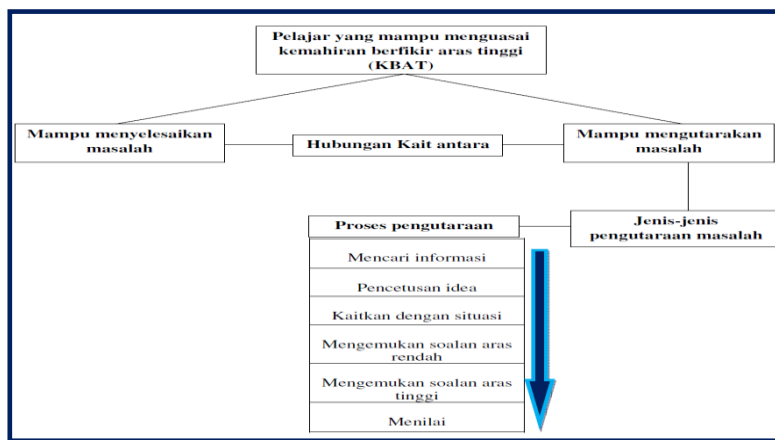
Pelajar yang mampu menguasai kemahiran berfikir aras tinggi (KBAT)

Mampu menyelesaikan masalah

Hubungan Kait antara

Mampu mengutarakan masalah

Proses pengutaraan

Jenis-jenis pengutaraan masalah

Mencari informasi

Pencetusan idea

Kaitkan dengan situasi

Mengemukan soalan aras rendah

Mengemukan soalan aras tinggi

Menilai